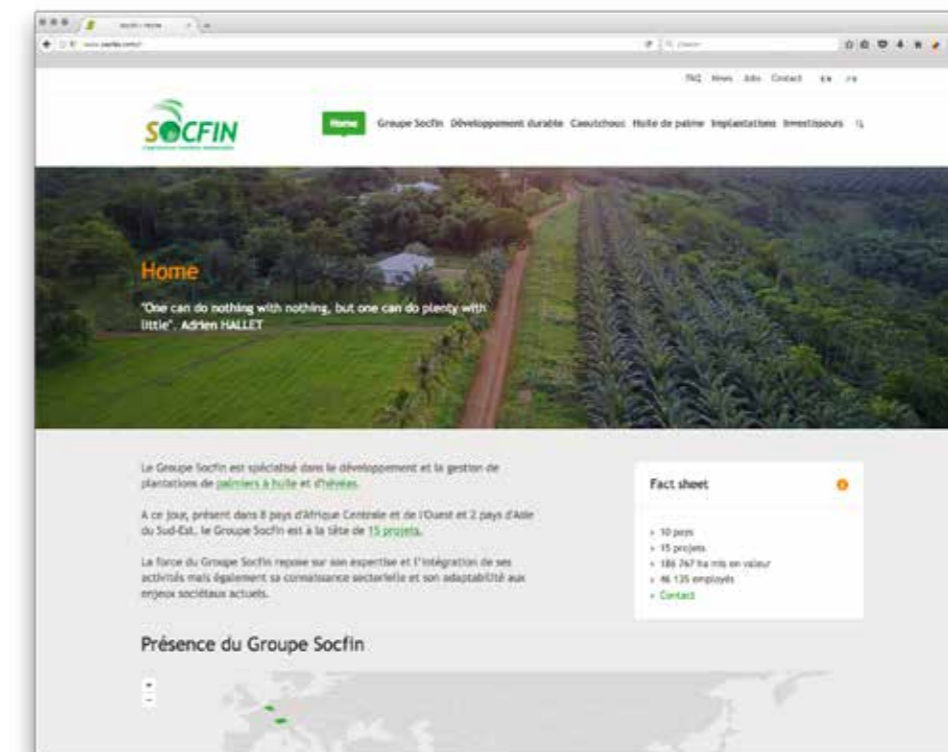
Socfin | Home

www.socfin.com/

FAQ News Jobs Contact EN FR

SOCFIN

Home Groupe Socfin Développement durable Caoutchouc Huile de palme Implantations Investisseurs

Home

"One can do nothing with nothing, but one can do plenty with little". Adrien HALLET

Le Groupe Socfin est spécialisé dans le développement et la gestion de plantations de palmiers à huile et d'hévéas.

A ce jour, présent dans 8 pays d'Afrique Centrale et de l'Ouest et 2 pays d'Asie du Sud-Est, le Groupe Socfin est à la tête de 15 projets.

La force du Groupe Socfin repose sur son expertise et l'intégration de ses activités mais également sa connaissance sectorielle et son adaptabilité aux enjeux sociétaux actuels.

Fact sheet

› 10 pays
› 15 projets
› 186 767 ha mis en valeur
› 46 135 employés
› Contact

Présence du Groupe Socfin

+
−